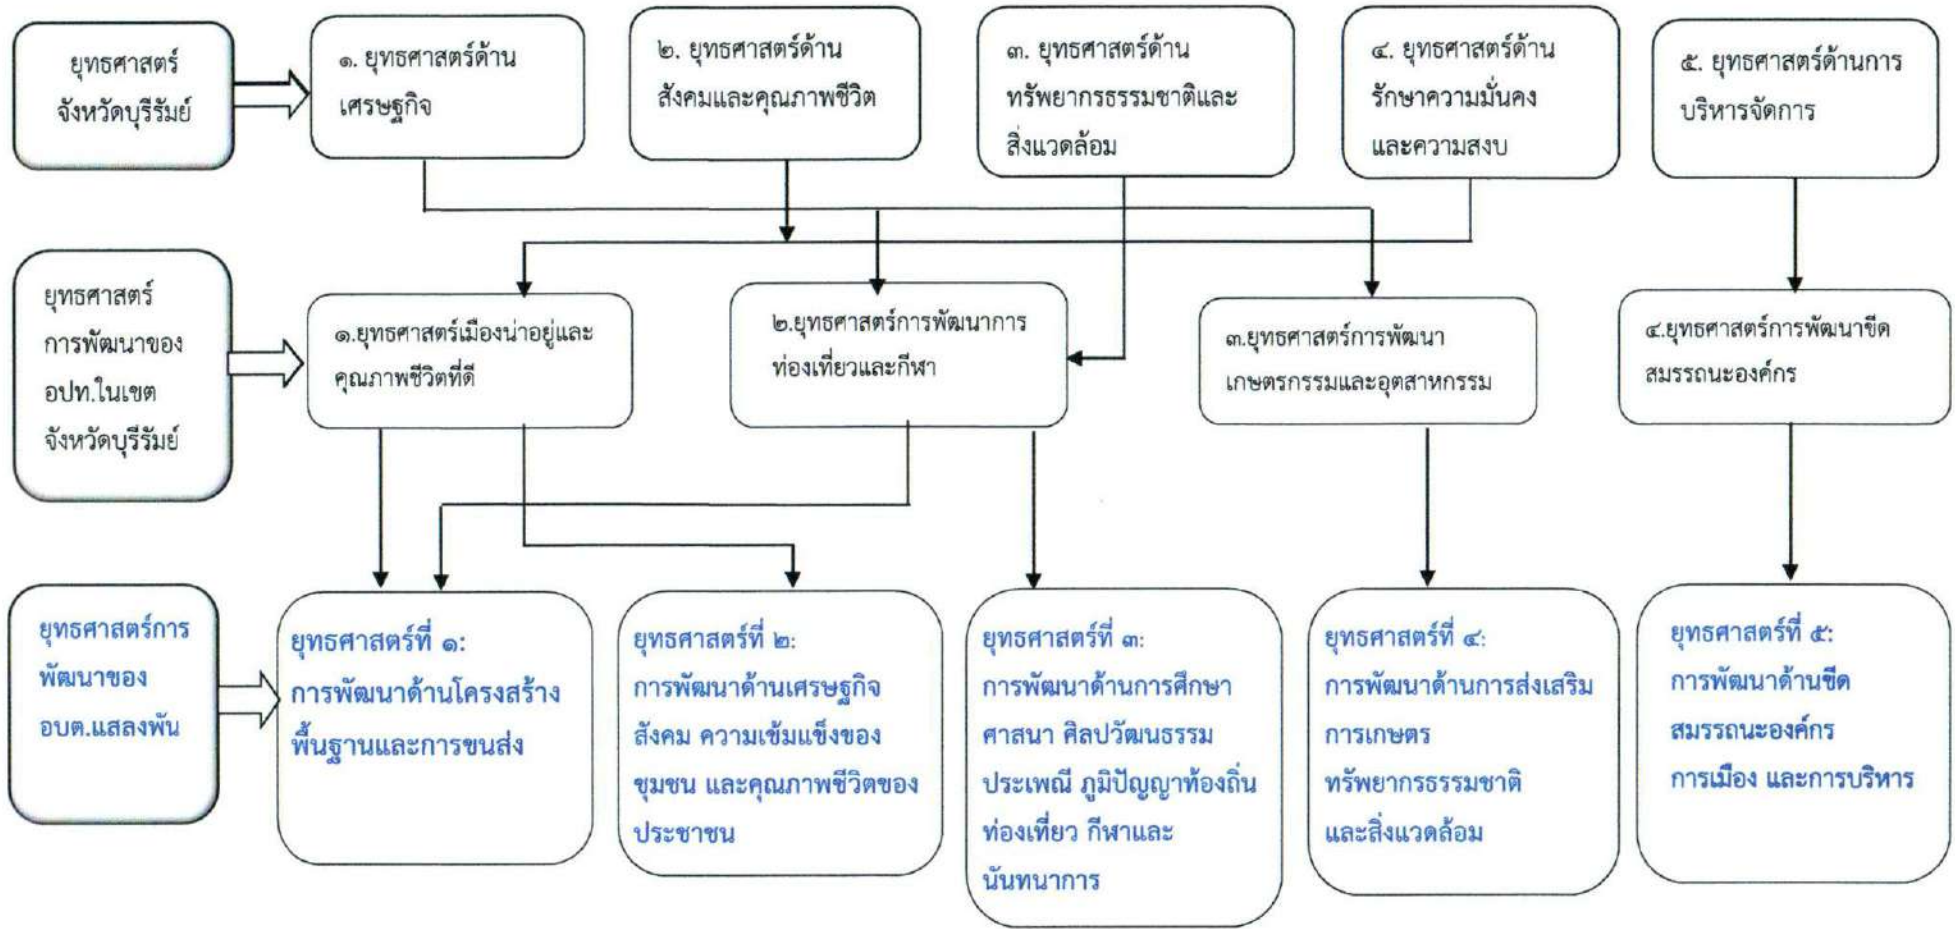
ยุทธศาสตร์จังหวัดบุรีรัมย์

๑. ยุทธศาสตร์ด้านเศรษฐกิจ

๒. ยุทธศาสตร์ด้านสังคมและคุณภาพชีวิต

๓. ยุทธศาสตร์ด้านทรัพยากรธรรมชาติและสิ่งแวดล้อม

๔. ยุทธศาสตร์ด้านรักษาความมั่นคงและความสงบ

๕. ยุทธศาสตร์ด้านการบริหารจัดการ

ยุทธศาสตร์การพัฒนาของ อปท.ในเขตจังหวัดบุรีรัมย์

๑.ยุทธศาสตร์เมืองน่าอยู่และคุณภาพชีวิตที่ดี

๒.ยุทธศาสตร์การพัฒนาการท่องเที่ยวและกีฬา

๓.ยุทธศาสตร์การพัฒนาเกษตรกรรมและอุตสาหกรรม

๔.ยุทธศาสตร์การพัฒนาขีดสมรรถนะองค์กร

ยุทธศาสตร์การพัฒนาของ อบต.แสลงพัน

ยุทธศาสตร์ที่ ๑: การพัฒนาด้านโครงสร้างพื้นฐานและการขนส่ง

ยุทธศาสตร์ที่ ๒: การพัฒนาด้านเศรษฐกิจ สังคม ความเข้มแข็งของชุมชน และคุณภาพชีวิตของประชาชน

ยุทธศาสตร์ที่ ๓: การพัฒนาด้านการศึกษา ศาสนา ศิลปวัฒนธรรม ประเพณี ภูมิปัญญาท้องถิ่น ท่องเที่ยว กีฬาและนันทนาการ

ยุทธศาสตร์ที่ ๔: การพัฒนาด้านการส่งเสริมการเกษตร ทรัพยากรธรรมชาติ และสิ่งแวดล้อม

ยุทธศาสตร์ที่ ๕: การพัฒนาด้านขีดสมรรถนะองค์กร การเมือง และการบริหาร